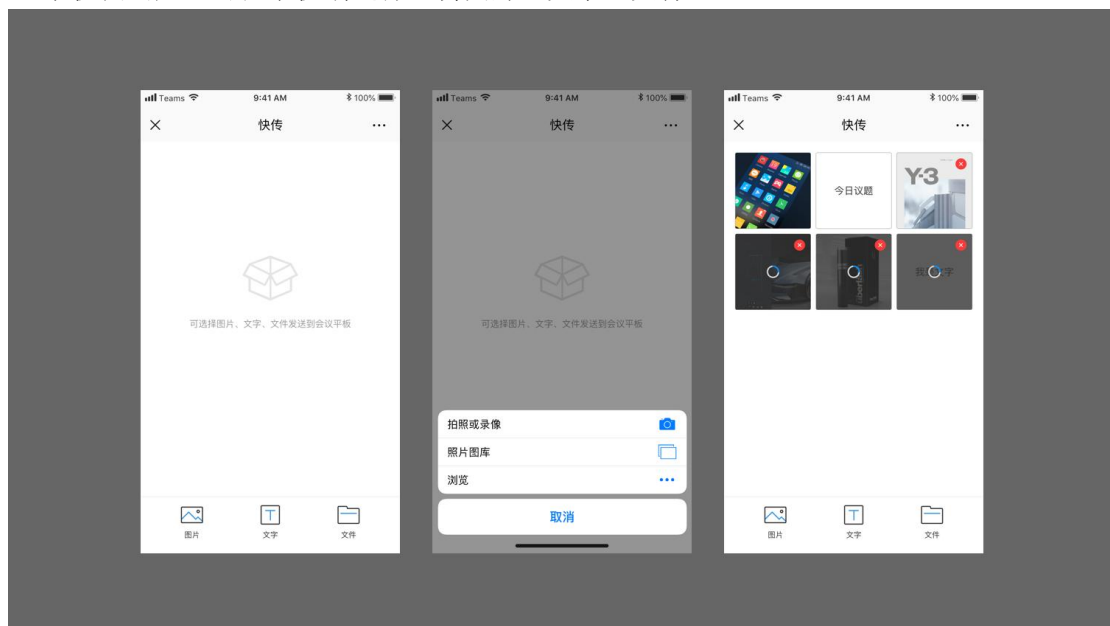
Teams 9:41 AM 100%

快传

可选择图片、文字、文件发送到会议平板

图片 文字 文件

Teams 9:41 AM 100%

快传

可选择图片、文字、文件发送到会议平板

拍照或录像

照片图库

浏览

取消

Teams 9:41 AM 100%

快传

今日议题

Y-3

我 字

图片 文字 文件